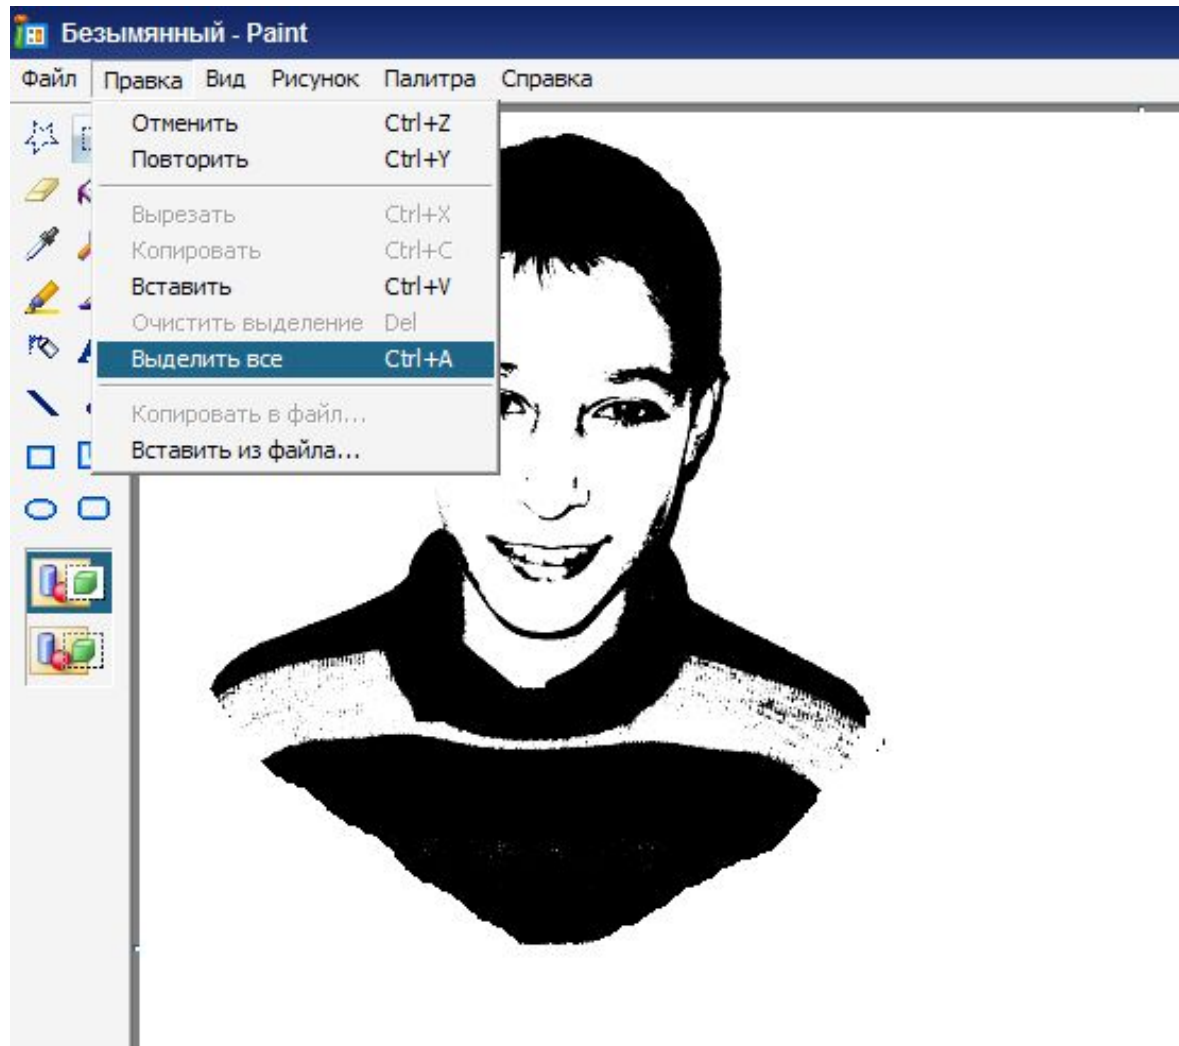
Безымянный - Paint

Файл Правка Вид Рисунок Палитра Справка

Отменить Ctrl+Z
Повторить Ctrl+Y

Вырезать Ctrl+X
Копировать Ctrl+C
Вставить Ctrl+V
Очистить выделение Del
Выделить все Ctrl+A

Копировать в файл...
Вставить из файла...